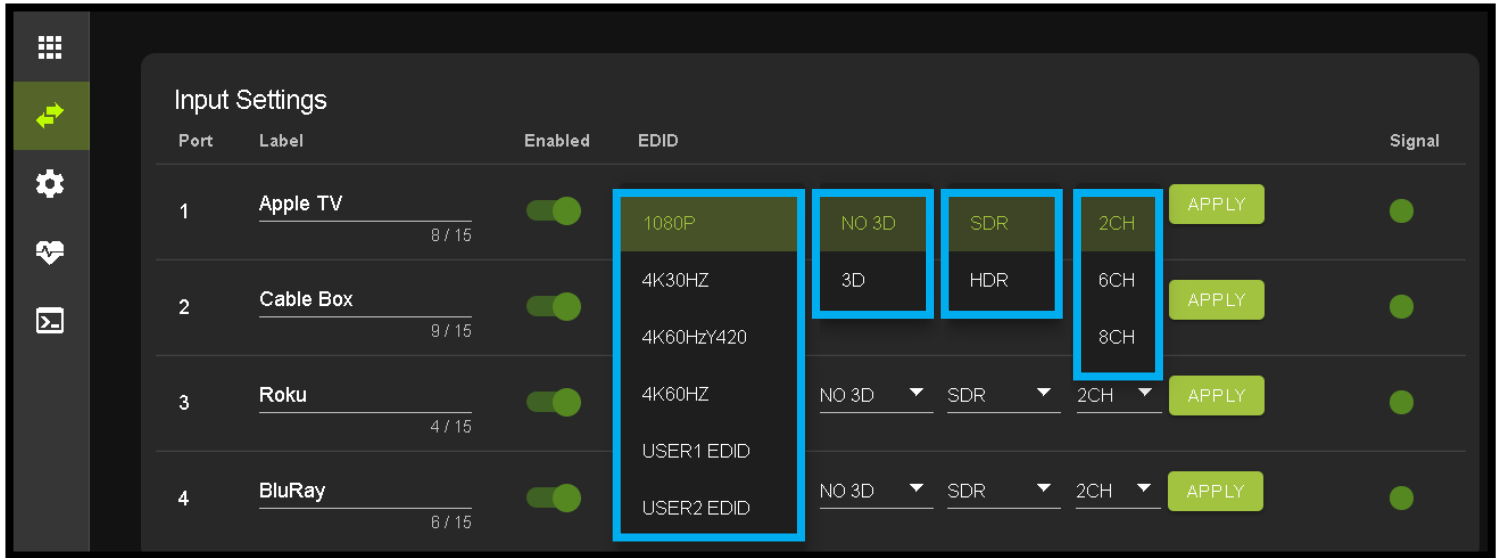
Input Settings

| Port | Label | Enabled | EDID | | | | | Signal |
|---|---|---|---|---|---|---|---|---|
| 1 | Apple TV 8 / 15 | | 1080P | NO 3D | SDR | 2CH | APPLY | |
| 2 | Cable Box 9 / 15 | | 4K30HZ | 3D | HDR | 6CH | APPLY | |
| 3 | Roku 4 / 15 | | 4K60HzY420 | NO 3D | SDR | 8CH 2CH | APPLY | |
| 4 | BluRay 6 / 15 | | 4K60HZ USER1 EDID USER2 EDID | NO 3D | SDR | 2CH | APPLY | |